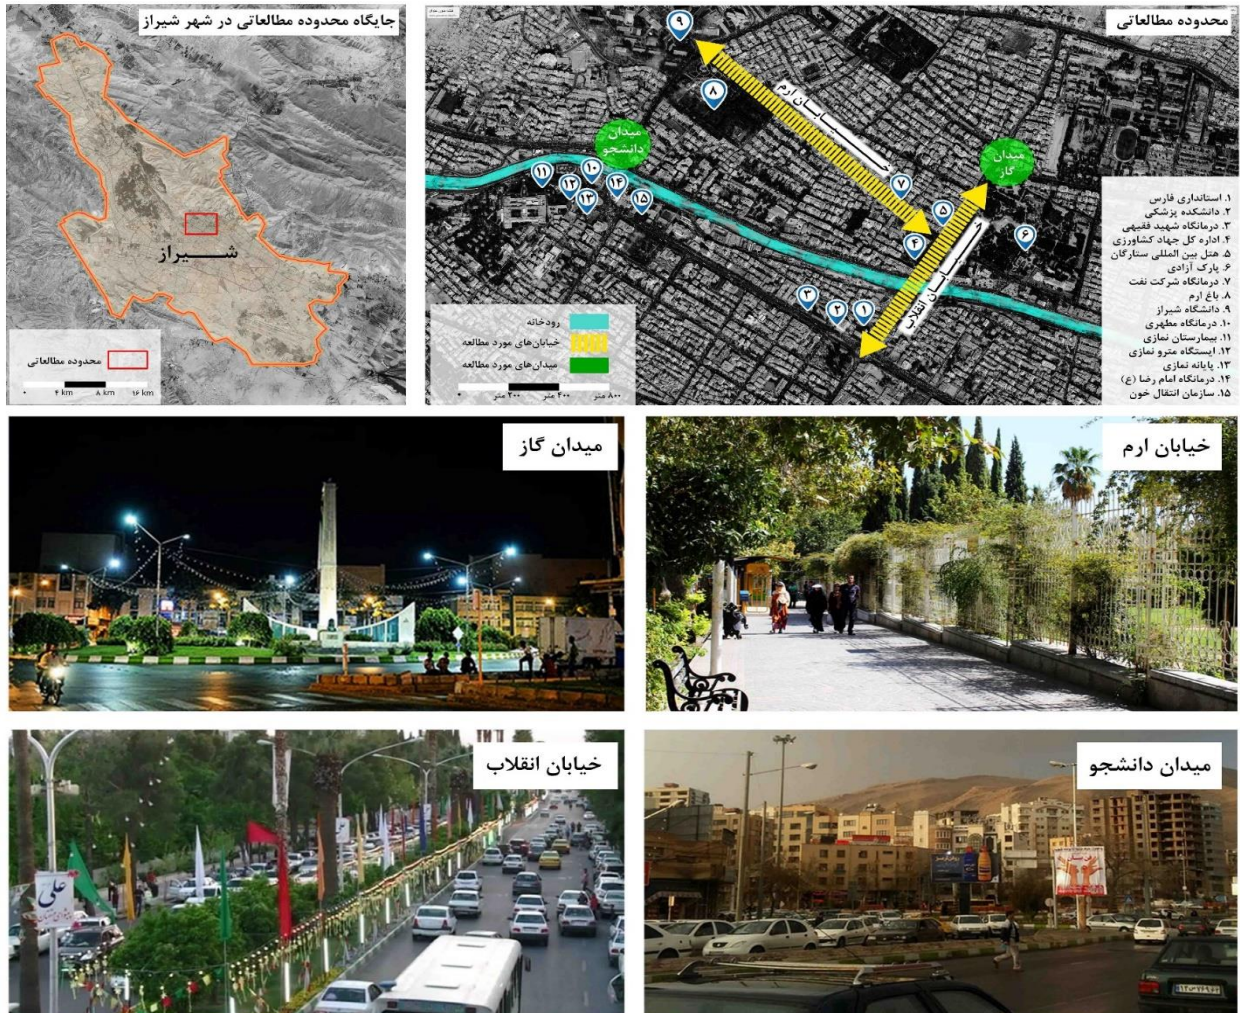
جایگاه محدوده مطالعاتی در شهر شیراز

شیراز

محدوده مطالعاتی

۰ ۴ km ۸ km ۱۶ km

محدوده مطالعاتی

۹

۸

خیابان ارم

میدان دانشجو

میدان گاز

۷

۵

۴

۶

۱۱ ۱۲ ۱۰ ۱۳ ۱۴ ۱۵

خیابان انقلاب

۳ ۲ ۱

۱. استانداری فارس
۲. دانشکده پزشکی
۳. درمانگاه شهید فقیهی
۴. اداره کل جهاد کشاورزی
۵. هتل بین المللی ستارگان
۶. پارک آزادی
۷. درمانگاه شرکت نفت
۸. باغ ارم
۹. دانشگاه شیراز
۱۰. درمانگاه مطهری
۱۱. بیمارستان نمازی
۱۲. ایستگاه مترو نمازی
۱۳. پایانه نمازی
۱۴. درمانگاه امام رضا (ع)
۱۵. سازمان انتقال خون

رودخانه
خیابان‌های مورد مطالعه
میدان‌های مورد مطالعه

۰ ۲۰۰ متر ۴۰۰ متر ۸۰۰ متر

میدان گاز

خیابان ارم

خیابان انقلاب

علی

میدان دانشجو